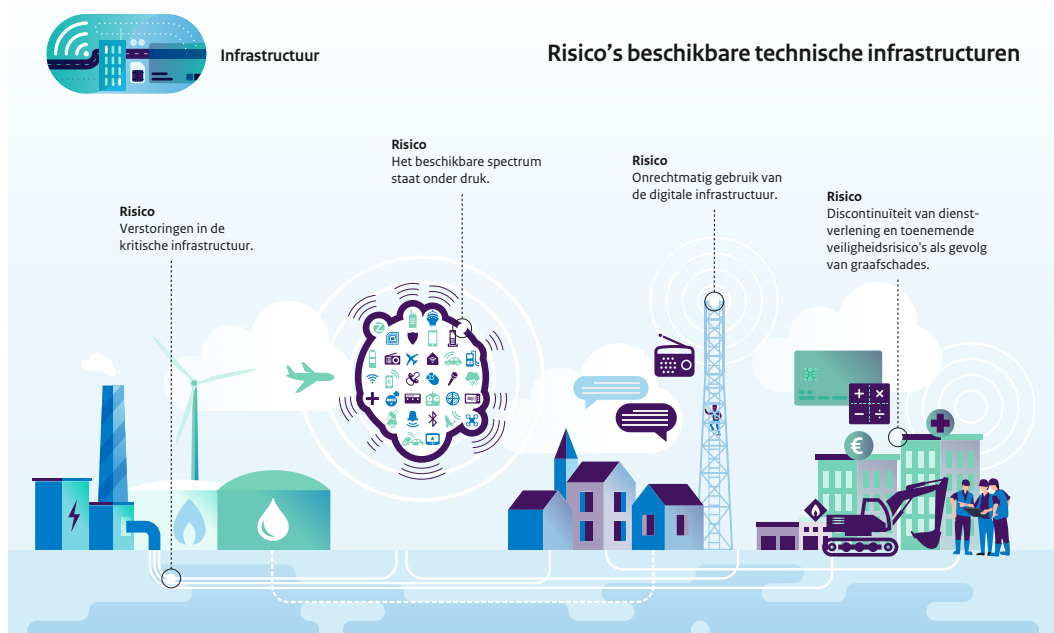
Infrastructuur

Risico’s beschikbare technische infrastructuren

Risico
Het beschikbare spectrum staat onder druk.

Risico
Onrechtmatig gebruik van de digitale infrastructuur.

Risico
Verstoringen in de kritische infrastructuur.

Risico
Discontinuïteit van dienstverlening en toenemende veiligheidsrisico’s als gevolg van graafschades.